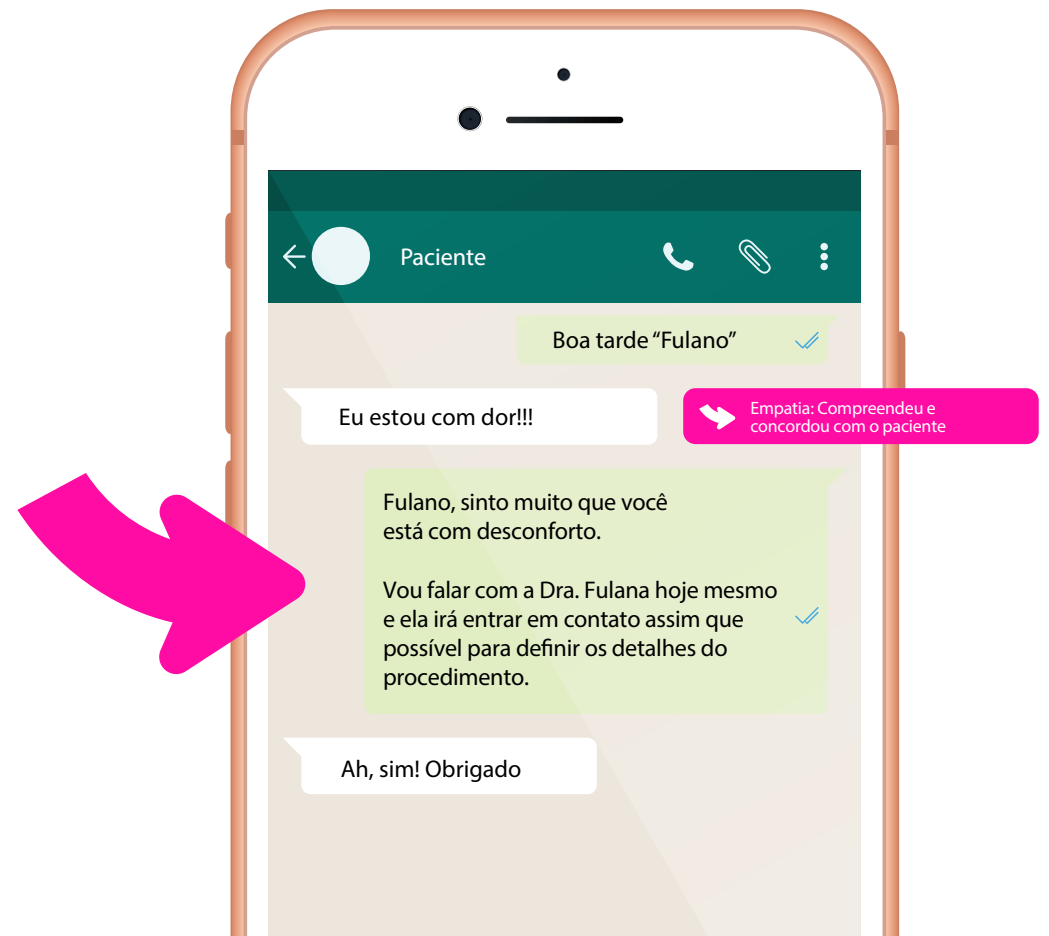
Paciente

Boa tarde “Fulano”

Eu estou com dor!!!

Empatia: Compreendeu e concordou com o paciente

Fulano, sinto muito que você está com desconforto.

Vou falar com a Dra. Fulana hoje mesmo e ela irá entrar em contato assim que possível para definir os detalhes do procedimento.

Ah, sim! Obrigado